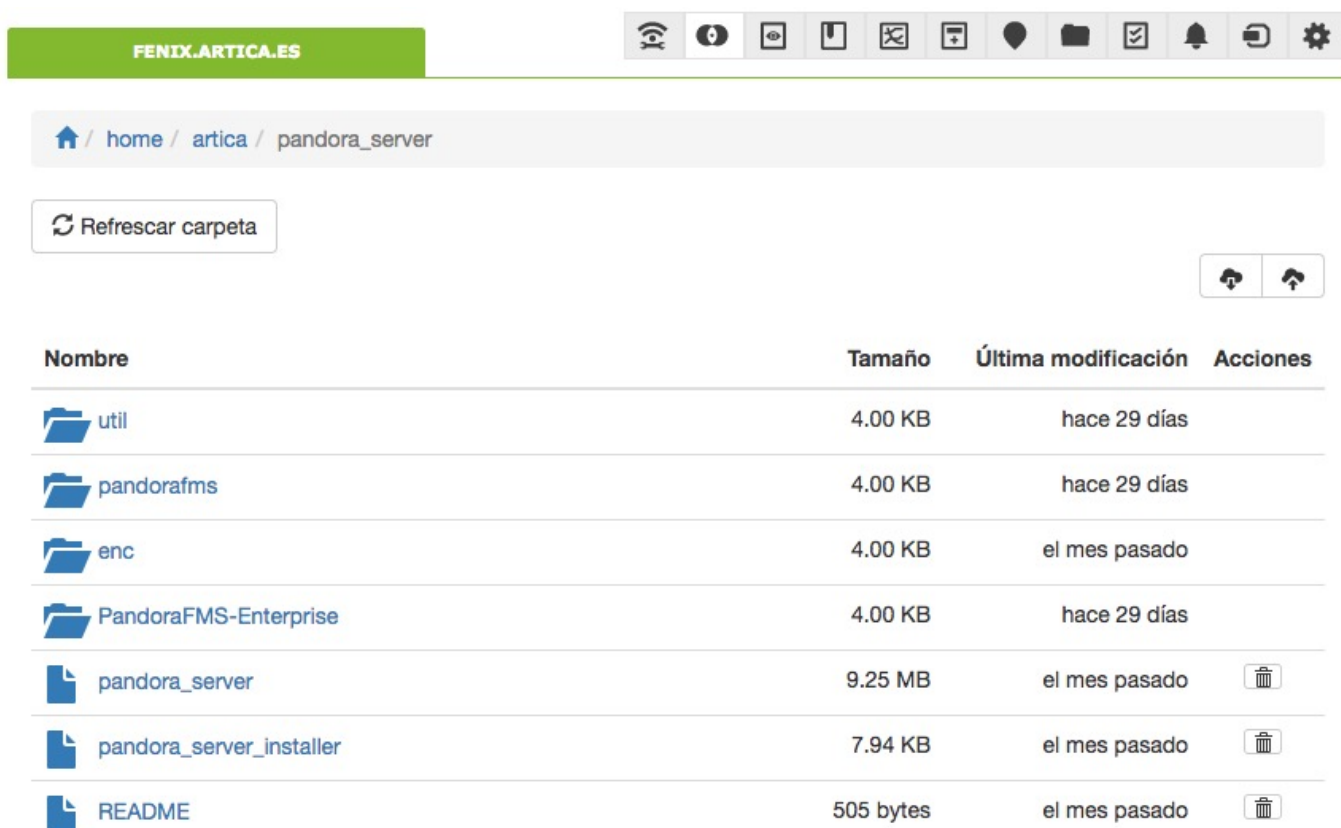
FENIX.ARTICA.ES

/ home / artica / pandora_server

Refrescar carpeta

| Nombre | Tamaño | Última modificación | Acciones |
|---|---|---|---|
| util | 4.00 KB | hace 29 días | |
| pandorafms | 4.00 KB | hace 29 días | |
| enc | 4.00 KB | el mes pasado | |
| PandoraFMS-Enterprise | 4.00 KB | hace 29 días | |
| pandora_server | 9.25 MB | el mes pasado | |
| pandora_server_installer | 7.94 KB | el mes pasado | |
| README | 505 bytes | el mes pasado | |